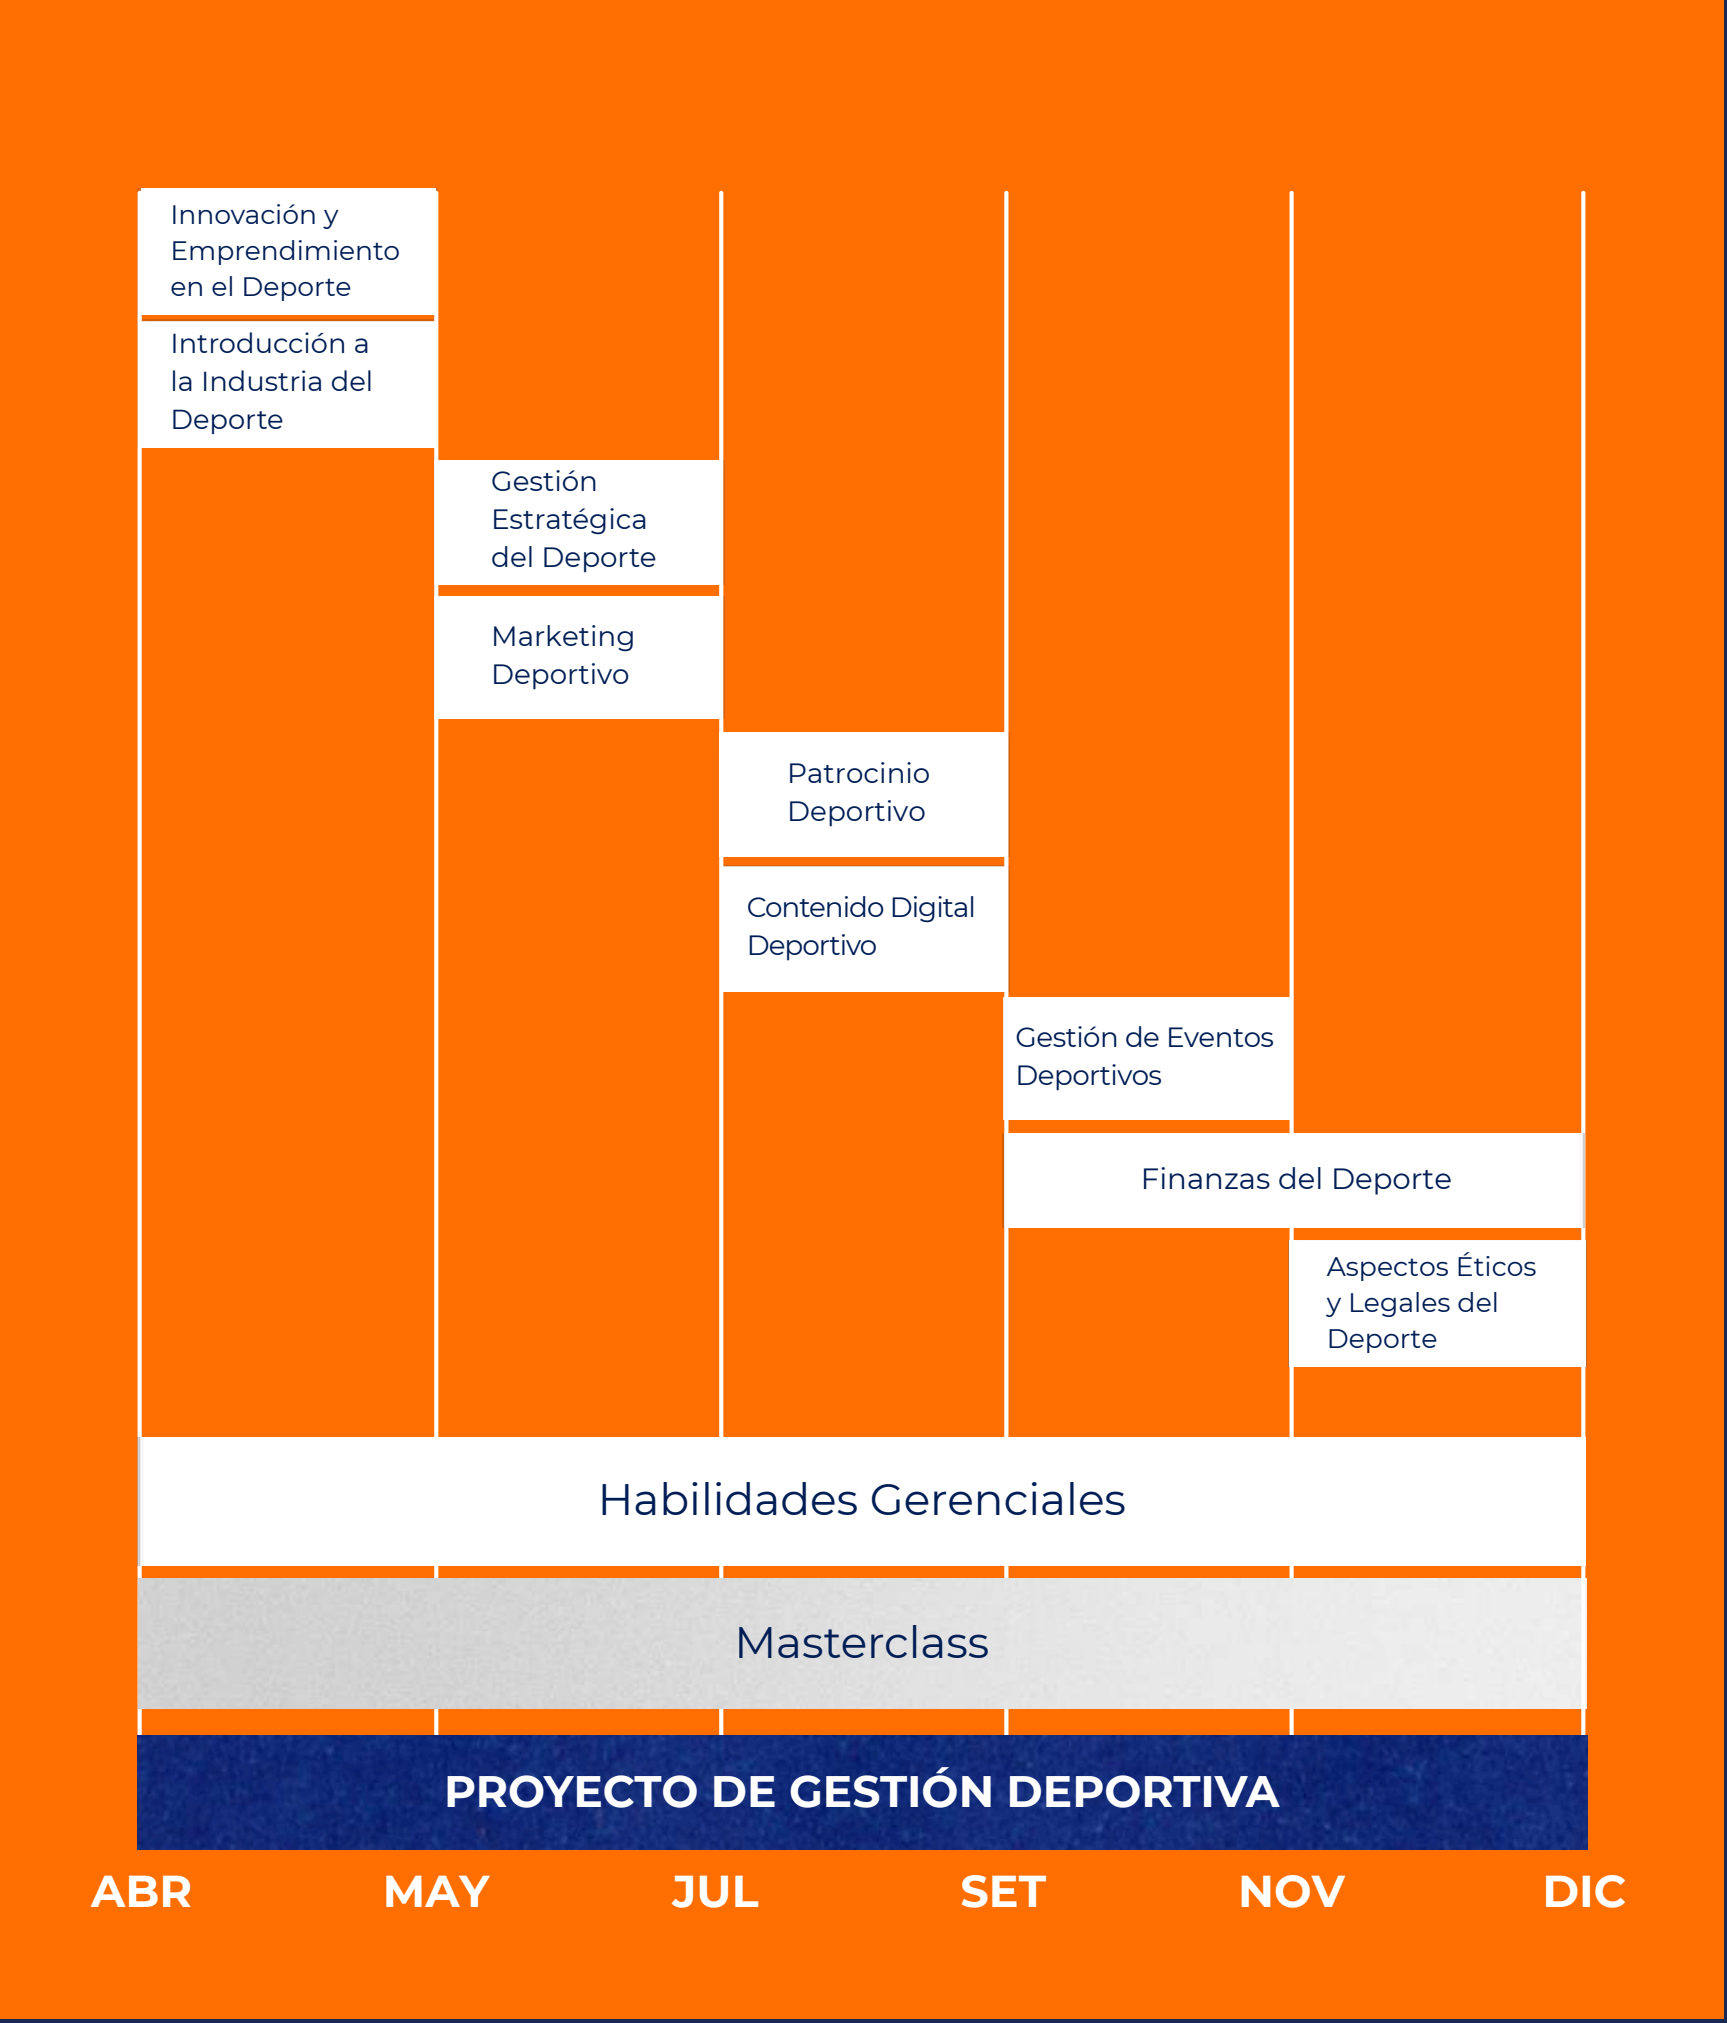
Innovación y Emprendimiento en el Deporte

Introducción a la Industria del Deporte

Gestión Estratégica del Deporte

Marketing Deportivo

Patrocinio Deportivo

Contenido Digital Deportivo

Gestión de Eventos Deportivos

Finanzas del Deporte

Aspectos Éticos y Legales del Deporte

Habilidades Gerenciales

Masterclass

PROYECTO DE GESTIÓN DEPORTIVA

ABR MAY JUL SET NOV DIC